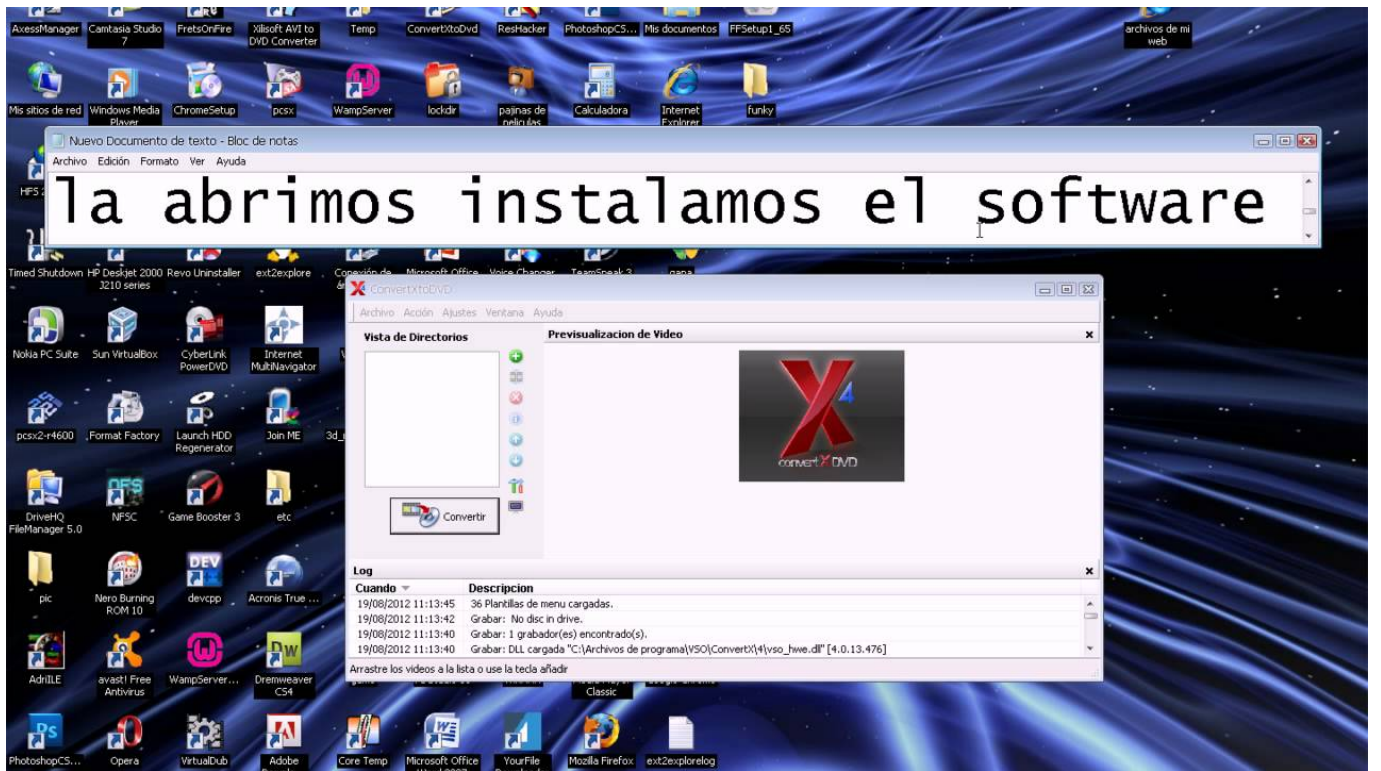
AxessManager Camtasia Studio 7 FretsOnFire Xilisoft AVI to DVD Converter Temp ConvertXtoDvd ResHacker PhotoshopCS... Mis documentos FFSetup1_65 archivos de mi web

Mis sitios de red Windows Media Player ChromeSetup pcsx WampServer lockdir pajinas de peliculas Calculadora Internet Explorer funky

Nuevo Documento de texto - Bloc de notas
Archivo Edición Formato Ver Ayuda

la abrimos instalamos el software

HFS

Timed Shutdown HP Deskjet 2000 J210 series Revo Uninstaller ext2explore Conexión de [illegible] Microsoft Office Voice Changer TeamSpeak 3 gapa

ConvertXtoDVD
Archivo Acción Ajustes Ventana Ayuda

Vista de Directorios

Previsualizacion de Video

convert X DVD

Convertir

Log
Cuando Descripcion
19/08/2012 11:13:45 36 Plantillas de menu cargadas.
19/08/2012 11:13:42 Grabar: No disc in drive.
19/08/2012 11:13:40 Grabar: 1 grabador(es) encontrado(s).
19/08/2012 11:13:40 Grabar: DLL cargada "C:\Archivos de programa\VSO\ConvertX\4\vso_hwe.dll" [4.0.13.476]
Arrastre los videos a la lista o use la tecla añadir

Nokia PC Suite Sun VirtualBox CyberLink PowerDVD Internet MultiNavigator

pcsx2-r4600 Format Factory Launch HDD Regenerator Join ME 3d_

DriveHQ FileManager 5.0 NFSC Game Booster 3 etc

pic Nero Burning ROM 10 devcpp Acronis True ...

AdriILE avast! Free Antivirus WampServer... Dremweaver CS4 Classic

PhotoshopCS... Opera VirtualDub Adobe Core Temp Microsoft Office YourFile Mozilla Firefox ext2explorelog